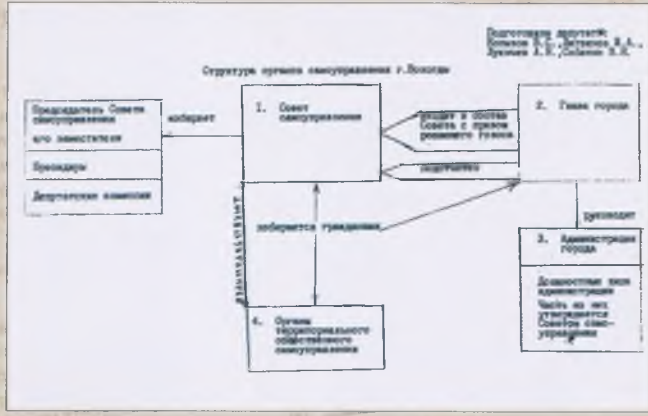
Подготовили депутаты:
Попиков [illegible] Дятченко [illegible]
Лукошин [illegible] Соболев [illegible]

Структура органов самоуправления г.Вологды

Председатель Совета самоуправления
его заместители

Президиум

Депутатские комиссии

избирает

1. Совет самоуправления

входит в состав Совета с правом решающего голоса

подотчетен

2. Глава города

избирается гражданами

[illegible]

4. Органы территориального общественного самоуправления

руководит

3. Администрация города

Должностные лица администрации
Часть из них утверждается Советом самоуправления